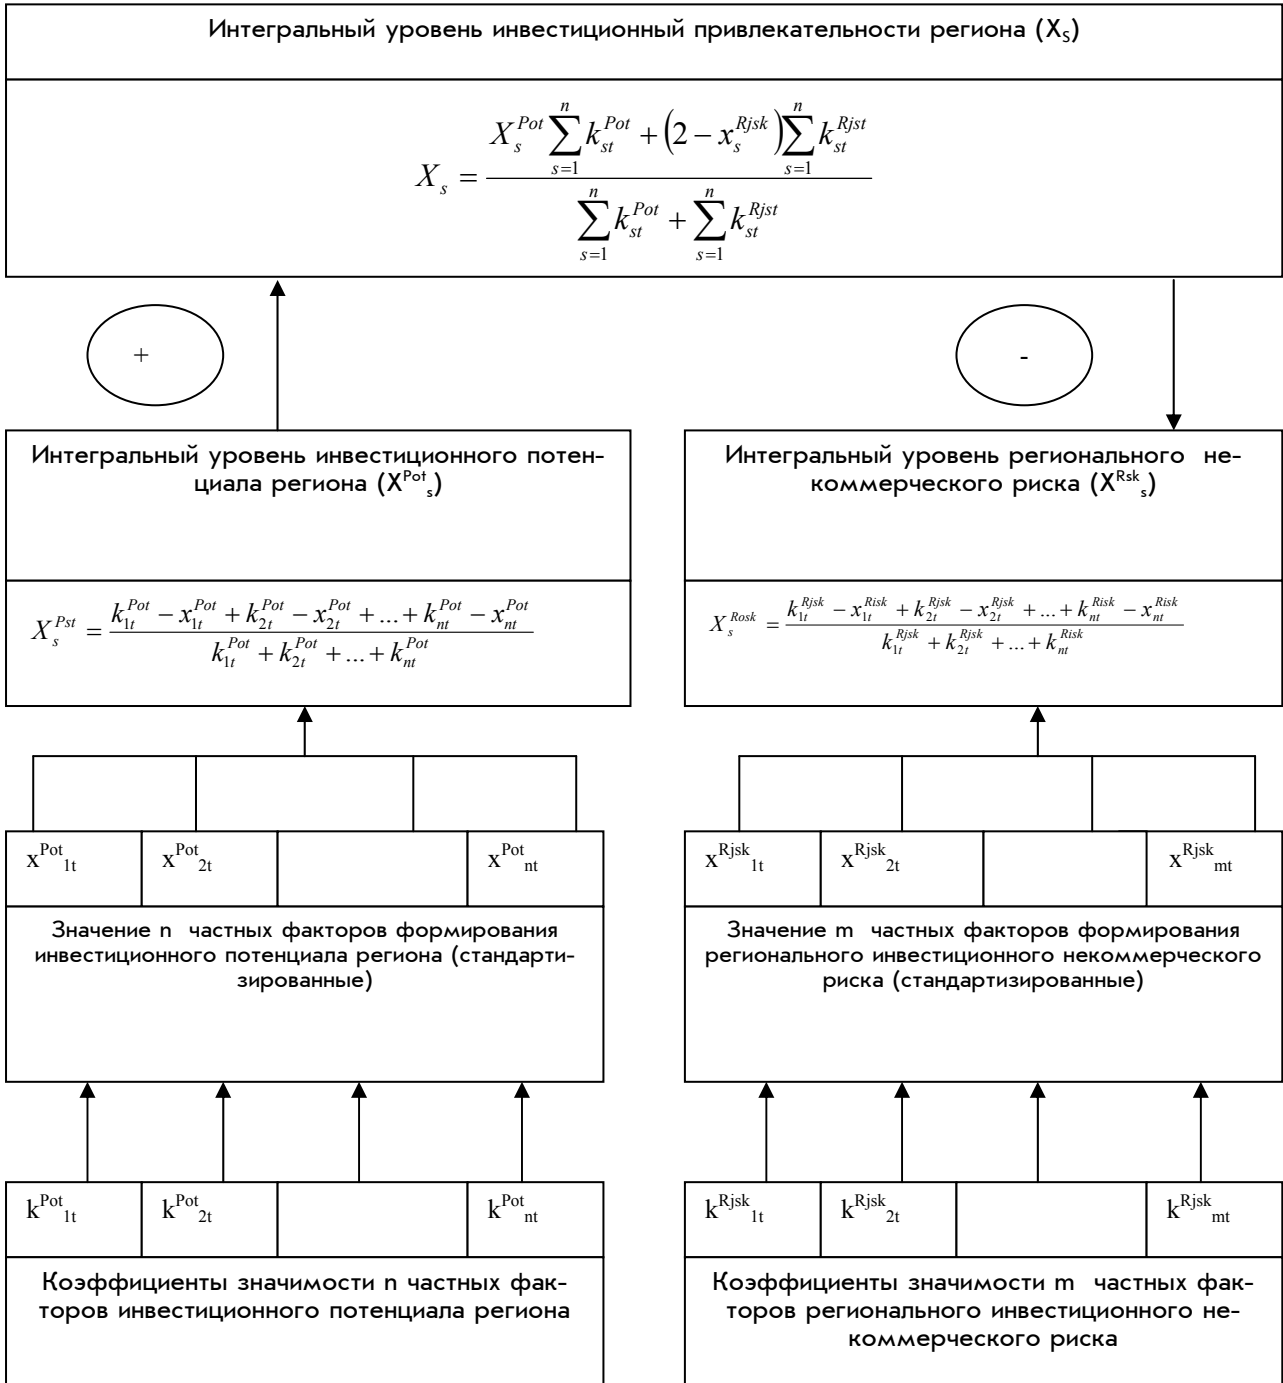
Интегральный уровень инвестиционный привлекательности региона ($X_S$)

$X_s = \frac{X_s^{Pot}\sum_{s=1}^{n}k_{st}^{Pot} + \left(2 - x_s^{Rjsk}\right)\sum_{s=1}^{n}k_{st}^{Rjst}}{\sum_{s=1}^{n}k_{st}^{Pot} + \sum_{s=1}^{n}k_{st}^{Rjst}}$

+

-

Интегральный уровень инвестиционного потенциала региона ($X^{Pot}{}_s$)

$X_s^{Pst} = \frac{k_{1t}^{Pot} - x_{1t}^{Pot} + k_{2t}^{Pot} - x_{2t}^{Pot} + ... + k_{nt}^{Pot} - x_{nt}^{Pot}}{k_{1t}^{Pot} + k_{2t}^{Pot} + ... + k_{nt}^{Pot}}$

Интегральный уровень регионального некоммерческого риска ($X^{Rsk}{}_s$)

$X_s^{Rosk} = \frac{k_{1t}^{Rjsk} - x_{1t}^{Risk} + k_{2t}^{Rjsk} - x_{2t}^{Rjsk} + ... + k_{nt}^{Risk} - x_{nt}^{Risk}}{k_{1t}^{Rjsk} + k_{2t}^{Rjsk} + ... + k_{nt}^{Risk}}$

| $x^{Pot}{}_{1t}$ | $x^{Pot}{}_{2t}$ | | $x^{Pot}{}_{nt}$ |
|---|---|---|---|

Значение n частных факторов формирования инвестиционного потенциала региона (стандартизированные)

| $x^{Rjsk}{}_{1t}$ | $x^{Rjsk}{}_{2t}$ | | $x^{Rjsk}{}_{mt}$ |
|---|---|---|---|

Значение m частных факторов формирования регионального инвестиционного некоммерческого риска (стандартизированные)

| $k^{Pot}{}_{1t}$ | $k^{Pot}{}_{2t}$ | | $k^{Pot}{}_{nt}$ |
|---|---|---|---|

Коэффициенты значимости n частных факторов инвестиционного потенциала региона

| $k^{Rjsk}{}_{1t}$ | $k^{Rjsk}{}_{2t}$ | | $k^{Rjsk}{}_{mt}$ |
|---|---|---|---|

Коэффициенты значимости m частных факторов регионального инвестиционного некоммерческого риска